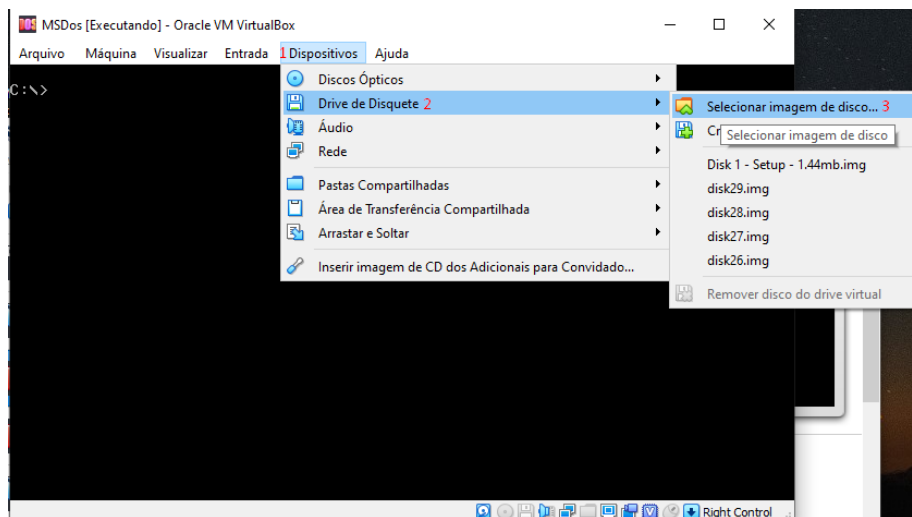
MSDos [Executando] - Oracle VM VirtualBox

Arquivo Máquina Visualizar Entrada 1 Dispositivos Ajuda

C:\>

Discos Ópticos
Drive de Disquete 2
Áudio
Rede
Pastas Compartilhadas
Área de Transferência Compartilhada
Arrastar e Soltar
Inserir imagem de CD dos Adicionais para Convidado...

Selecionar imagem de disco... 3
Cr
Selecionar imagem de disco
Disk 1 - Setup - 1.44mb.img
disk29.img
disk28.img
disk27.img
disk26.img
Remover disco do drive virtual

Right Control